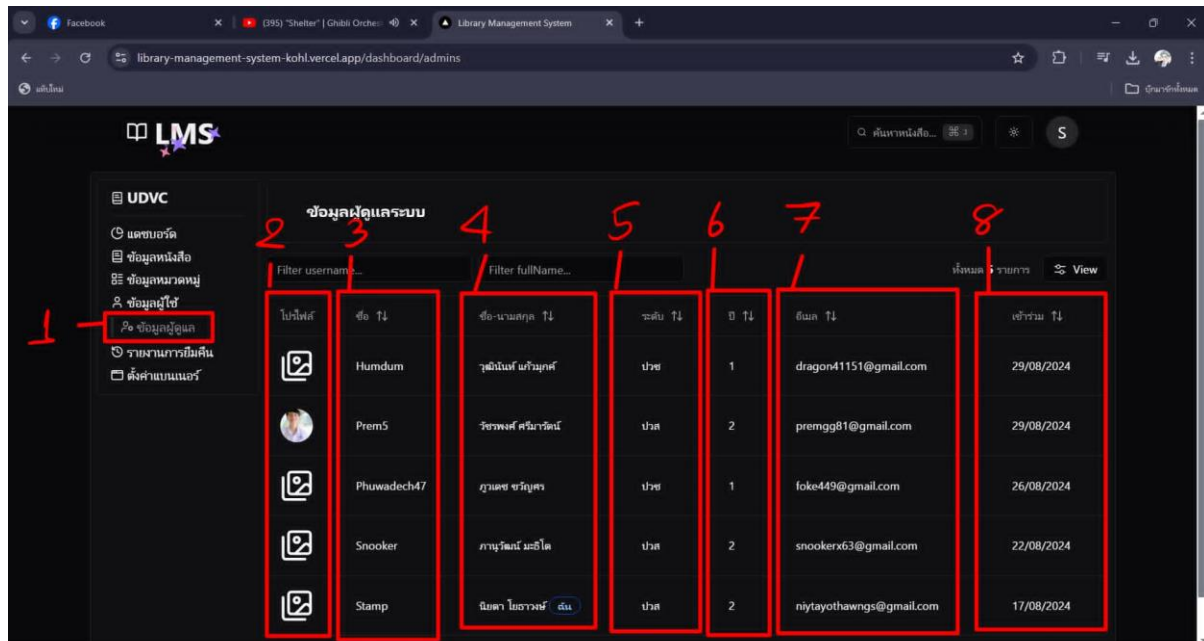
Facebook
(395) "Shelter" | Ghibli Orches
Library Management System
library-management-system-kohl.vercel.app/dashboard/admins
แท็บใหม่
บุ๊กมาร์กทั้งหมด

LMS
ค้นหาหนังสือ...

S

UDVC
แดชบอร์ด
ข้อมูลหนังสือ
ข้อมูลหมวดหมู่
ข้อมูลผู้ใช้
ข้อมูลผู้ดูแล
รายงานการยืมคืน
ตั้งค่าแบนเนอร์

ข้อมูลผู้ดูแลระบบ

Filter username...
Filter fullName...
ทั้งหมด 5 รายการ
View

1 2 3 4 5 6 7 8

| โปรไฟล์ | ชื่อ | ชื่อ-นามสกุล | ระดับ | ปี | อีเมล | เข้าร่วม |
|---|---|---|---|---|---|---|
| | Humdum | วุฒินันท์ แก้วมุกค์ | ปวช | 1 | dragon41151@gmail.com | 29/08/2024 |
| | Prem5 | วัชรพงศ์ ศรีมารัตน์ | ปวส | 2 | premgg81@gmail.com | 29/08/2024 |
| | Phuwadech47 | ภูวเดช ขวัญศร | ปวช | 1 | foke449@gmail.com | 26/08/2024 |
| | Snooker | ภานุวัฒน์ มะธิโต | ปวส | 2 | snookerx63@gmail.com | 22/08/2024 |
| | Stamp | นิยดา โยธาวงษ์ ฉัน | ปวส | 2 | niytayothawngs@gmail.com | 17/08/2024 |